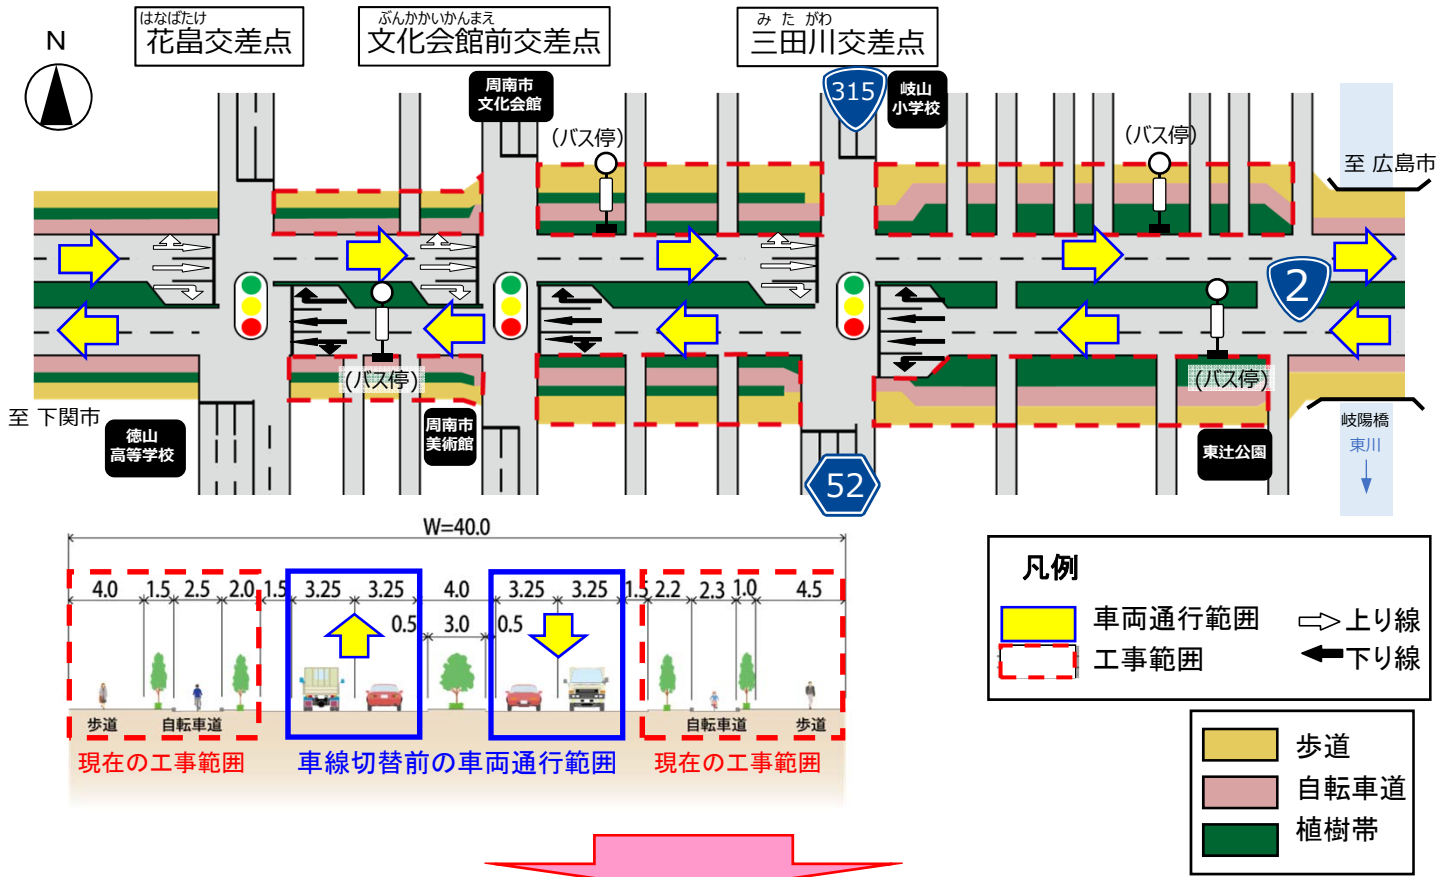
N

はなばたけ
花畠交差点

ぶんかかいかんまえ
文化会館前交差点

み た がわ
三田川交差点

周南市
文化会館

315

岐山
小学校

(バス停)

(バス停)

至 広島市

2

(バス停)

(バス停)

至 下関市

徳山
高等学校

周南市
美術館

52

東辻公園

岐陽橋
東川

W=40.0

4.0 1.5 2.5 2.0 1.5 3.25 3.25 0.5 4.0 3.0 3.25 3.25 0.5 1.5 2.2 2.3 1.0 4.5

歩道 自転車道

自転車道 歩道

現在の工事範囲 車線切替前の車両通行範囲 現在の工事範囲

凡例
車両通行範囲
工事範囲
上り線
下り線

歩道
自転車道
植樹帯